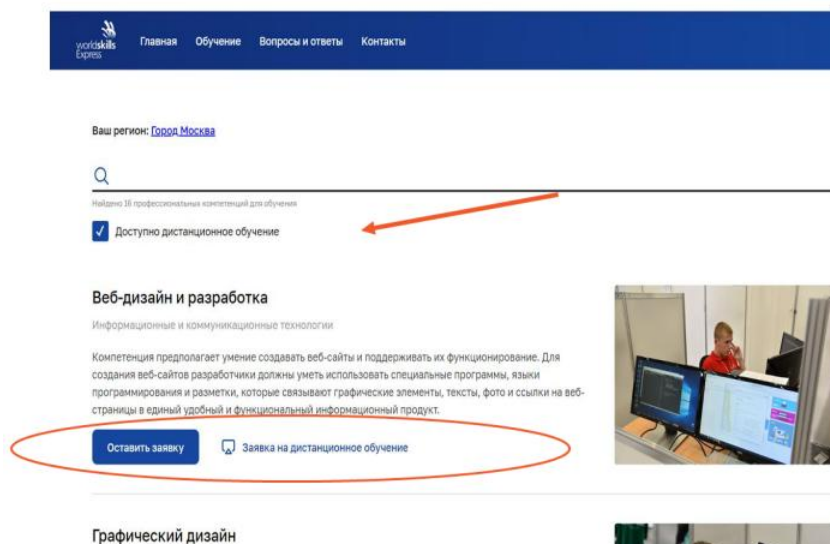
worldskills Express Главная Обучение Вопросы и ответы Контакты

Ваш регион: Город Москва

Найдено 16 профессиональных компетенций для обучения

Доступно дистанционное обучение

Веб-дизайн и разработка

Информационные и коммуникационные технологии

Компетенция предполагает умение создавать веб-сайты и поддерживать их функционирование. Для создания веб-сайтов разработчики должны уметь использовать специальные программы, языки программирования и разметки, которые связывают графические элементы, тексты, фото и ссылки на веб-страницы в единый удобный и функциональный информационный продукт.

Оставить заявку

Заявка на дистанционное обучение

Графический дизайн